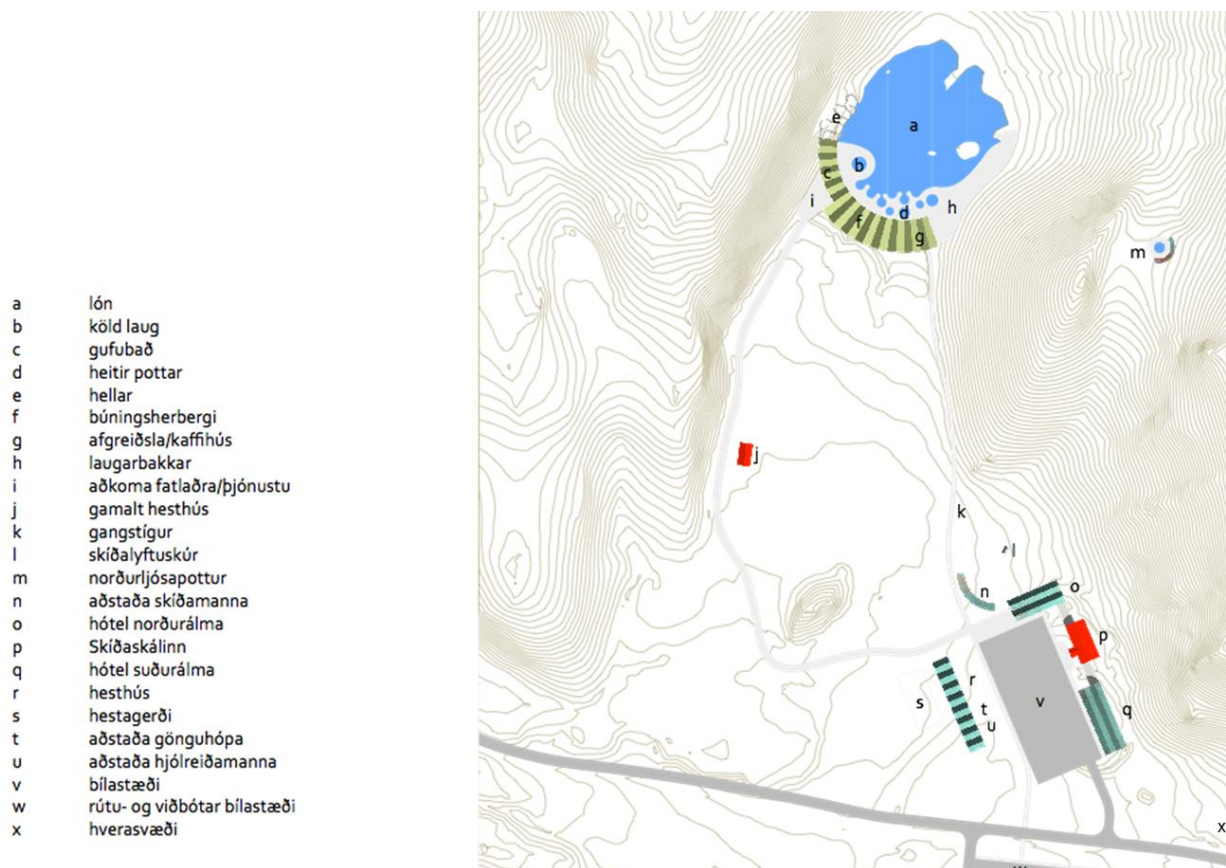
a lón
b köld laug
c gufubað
d heitir pottar
e hellar
f búningsherbergi
g afgreiðsla/kaffihús
h laugarbakkar
i aðkoma fatlaðra/þjónustu
j gamalt hesthús
k gangstígur
l skíðalyftuskúr
m norðurljósapottur
n aðstaða skíðamanna
o hótel norðurálma
p Skíðaskálinn
q hótel suðurálma
r hesthús
s hestagerði
t aðstaða gönguhópa
u aðstaða hjólreiðamanna
v bílastæði
w rútu- og viðbótar bílastæði
x hverasvæði

a
e
b
c
i
d
h
f
g
m
j
k
l
n
o
p
r
s
t
u
v
q
x